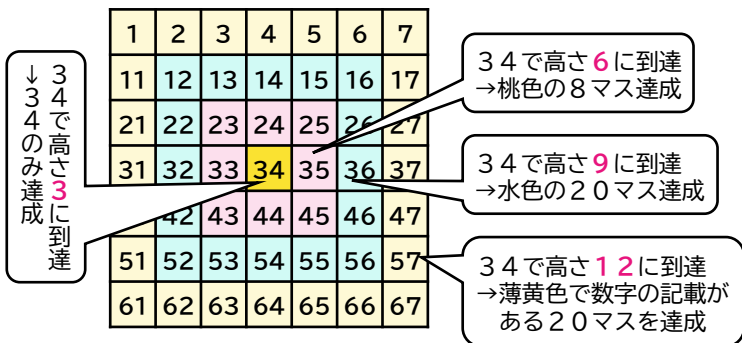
| 1 | 2 | 3 | 4 | 5 | 6 | 7 |
|---|---|---|---|---|---|---|
| 11 | 12 | 13 | 14 | 15 | 16 | 17 |
| 21 | 22 | 23 | 24 | 25 | 26 | 27 |
| 31 | 32 | 33 | 34 | 35 | 36 | 37 |
| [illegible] | 42 | 43 | 44 | 45 | 46 | 47 |
| 51 | 52 | 53 | 54 | 55 | 56 | 57 |
| 61 | 62 | 63 | 64 | 65 | 66 | 67 |

34で高さ3に到達
↓
34のみ達成

34で高さ6に到達
→桃色の8マス達成

34で高さ9に到達
→水色の20マス達成

34で高さ12に到達
→薄黄色で数字の記載がある20マスを達成